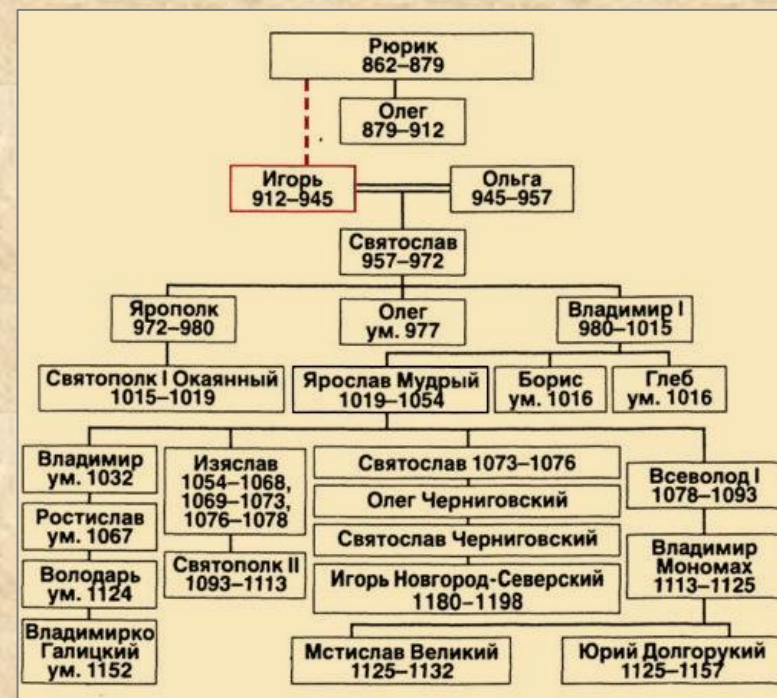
Рюрик
862–879

Олег
879–912

Игорь
912–945

Ольга
945–957

Святослав
957–972

Ярополк
972–980

Олег
ум. 977

Владимир I
980–1015

Святополк I Окаянный
1015–1019

Ярослав Мудрый
1019–1054

Борис
ум. 1016

Глеб
ум. 1016

Владимир
ум. 1032

Ростислав
ум. 1067

Володарь
ум. 1124

Владимирко
Галицкий
ум. 1152

Изяслав
1054–1068,
1069–1073,
1076–1078

Святополк II
1093–1113

Святослав 1073–1076

Олег Черниговский

Святослав Черниговский

Игорь Новгород-Северский
1180–1198

Всеволод I
1078–1093

Владимир
Мономах
1113–1125

Мстислав Великий
1125–1132

Юрий Долгорукий
1125–1157